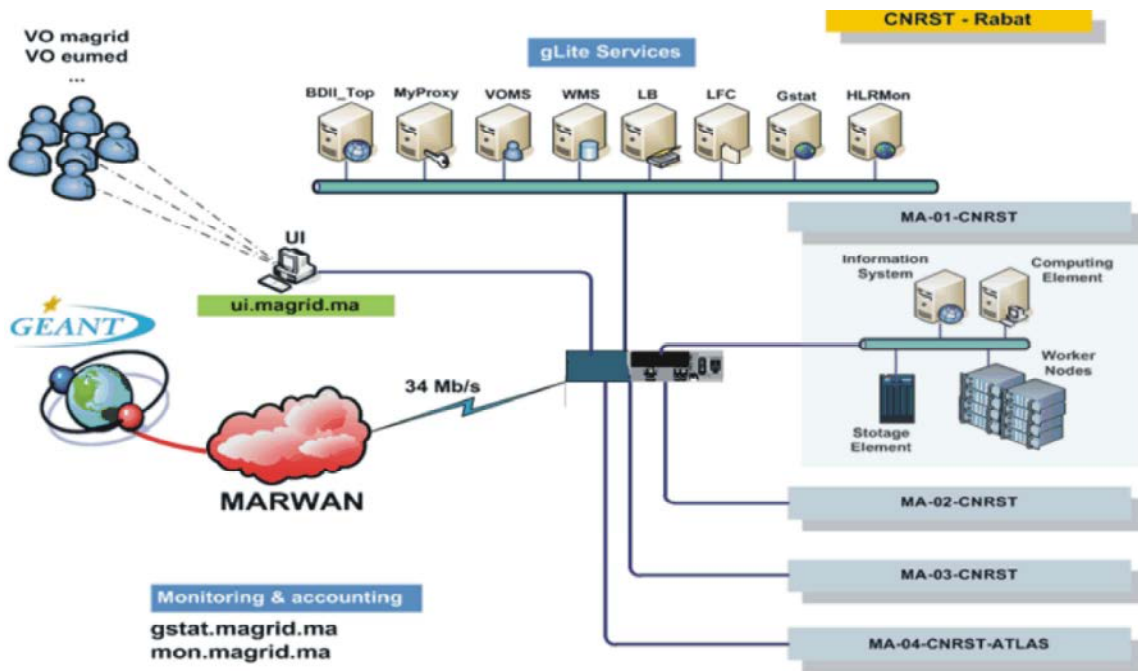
VO magrid
VO eumed
...

CNRST - Rabat

gLite Services

BDII_Top MyProxy VOMS WMS LB LFC Gstat HLRMon

UI

ui.magrid.ma

GEANT

MA-01-CNRST

Information System

Computing Element

Worker Nodes

Stotage Element

34 Mb/s

MARWAN

MA-02-CNRST

MA-03-CNRST

Monitoring & accounting

gstat.magrid.ma
mon.magrid.ma

MA-04-CNRST-ATLAS